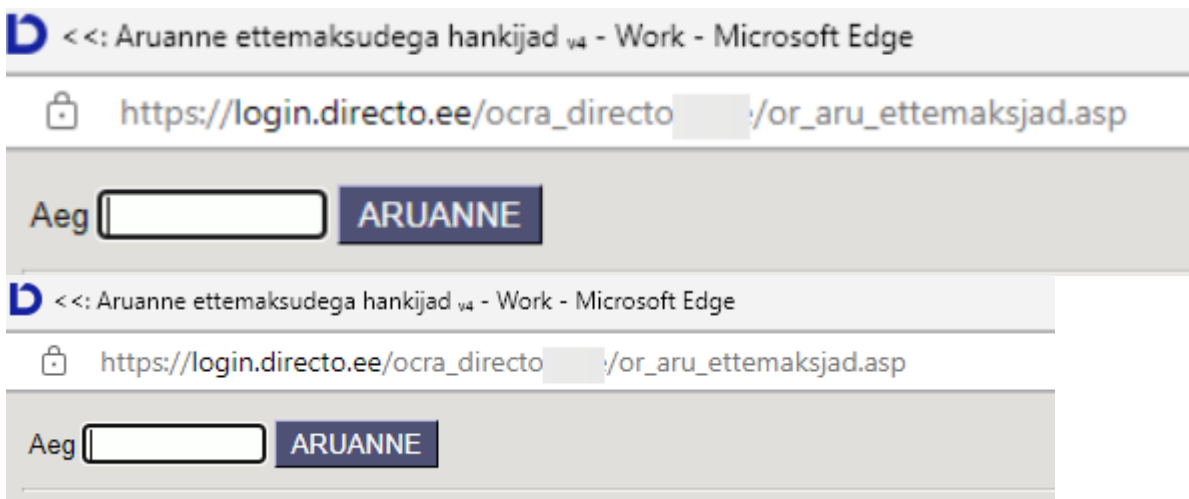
<<: Aruanne ettemaksudega hankijad v4 - Work - Microsoft Edge

https://login.directo.ee/ocra_directo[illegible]/or_aru_ettemaksjad.asp

Aeg ARUANNE

<<: Aruanne ettemaksudega hankijad v4 - Work - Microsoft Edge

https://login.directo.ee/ocra_directo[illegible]/or_aru_ettemaksjad.asp

Aeg ARUANNE